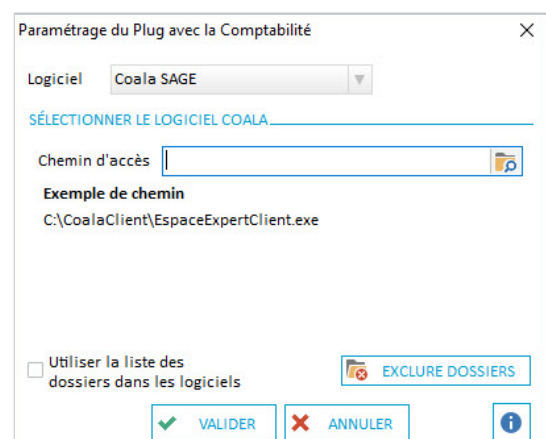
Paramétrage du Plug avec la Comptabilité

Logiciel Coala SAGE

SÉLECTIONNER LE LOGICIEL COALA

Chemin d'accès

Exemple de chemin

C:\CoalaClient\EspaceExpertClient.exe

Utiliser la liste des dossiers dans les logiciels

EXCLURE DOSSIERS

VALIDER

ANNULER